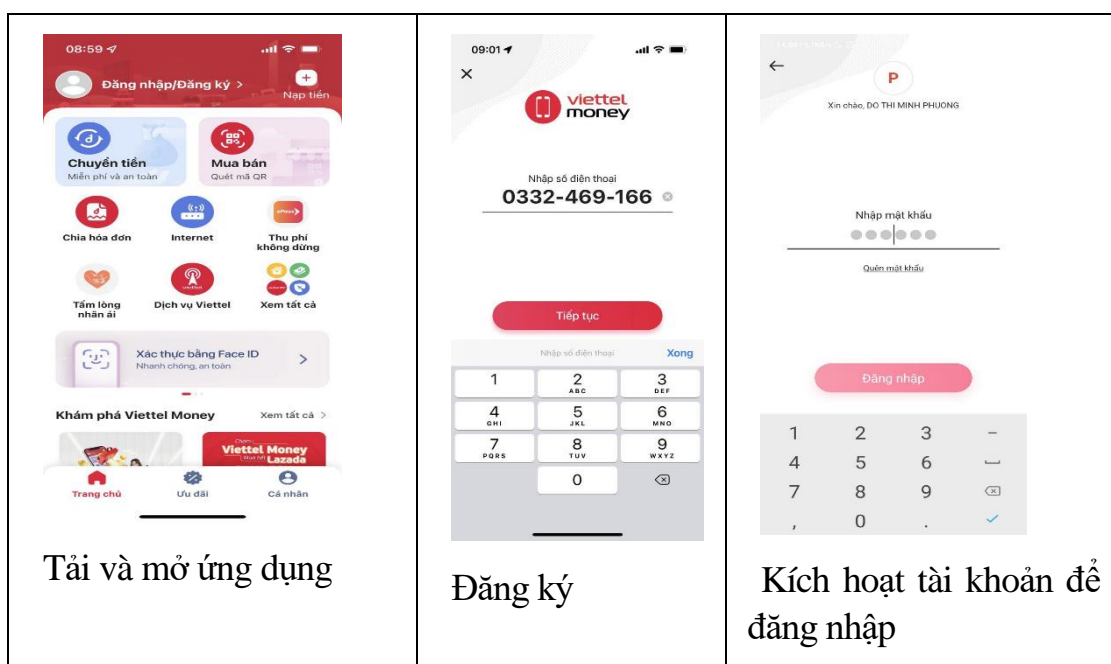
| 08:59<br>Đăng nhập/Đăng ký ><br>Nạp tiền<br>Chuyển tiền<br>Miễn phí và an toàn<br>Mua bán<br>Quét mã QR<br>Chia hóa đơn<br>Internet<br>Thu phí không dừng<br>Tấm lòng nhân ái<br>Dịch vụ Viettel<br>Xem tất cả<br>Xác thực bằng Face ID<br>Nhanh chóng, an toàn<br>Khám phá Viettel Money<br>Xem tất cả ><br>Viettel Money<br>Lazada<br>Trang chủ<br>Ưu đãi<br>Cá nhân<br><br>Tải và mở ứng dụng | 09:01<br>×<br>viettel money<br>Nhập số điện thoại<br>0332-469-166<br>Tiếp tục<br>Nhập số điện thoại<br>Xong<br>1<br>2 ABC<br>3 DEF<br>4 GHI<br>5 JKL<br>6 MNO<br>7 PQRS<br>8 TUV<br>9 WXYZ<br>0<br><br>Đăng ký | ←<br>P<br>Xin chào, ĐO THI MINH PHUONG<br>Nhập mật khẩu<br>Quên mật khẩu<br>Đăng nhập<br>1 2 3 –<br>4 5 6<br>7 8 9<br>, 0 .<br><br>Kích hoạt tài khoản để đăng nhập |
|---|---|---|